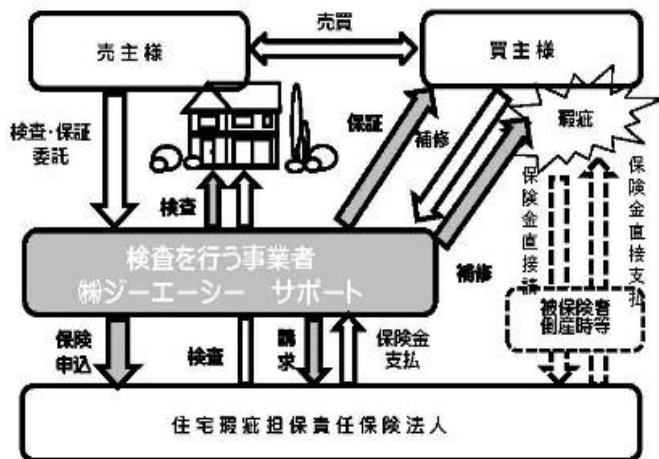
売買

売主様

買主様

検査・保証委託

保証

補修

瑕疵

保険金直接請求

保険金直接支払

検査

検査を行う事業者
㈱ジーエーシー　サポート

補修

被保険者倒産時等

保険申込

検査

請求

保険金支払

住宅瑕疵担保責任保険法人